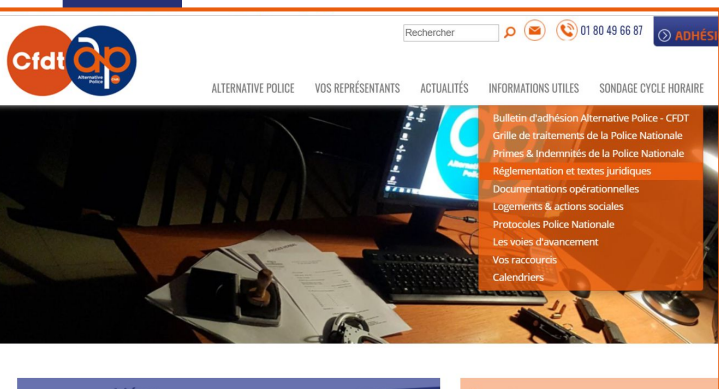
Cfdt
ap
Alternative Police

Rechercher

01 80 49 66 87

ADHÉSI

ALTERNATIVE POLICE
VOS REPRÉSENTANTS
ACTUALITÉS
INFORMATIONS UTILES
SONDAGE CYCLE HORAIRE

Bulletin d'adhésion Alternative Police - CFDT
Grille de traitements de la Police Nationale
Primes & Indemnités de la Police Nationale
Réglementation et textes juridiques
Documentations opérationnelles
Logements & actions sociales
Protocoles Police Nationale
Les voies d'avancement
Vos raccourcis
Calendriers